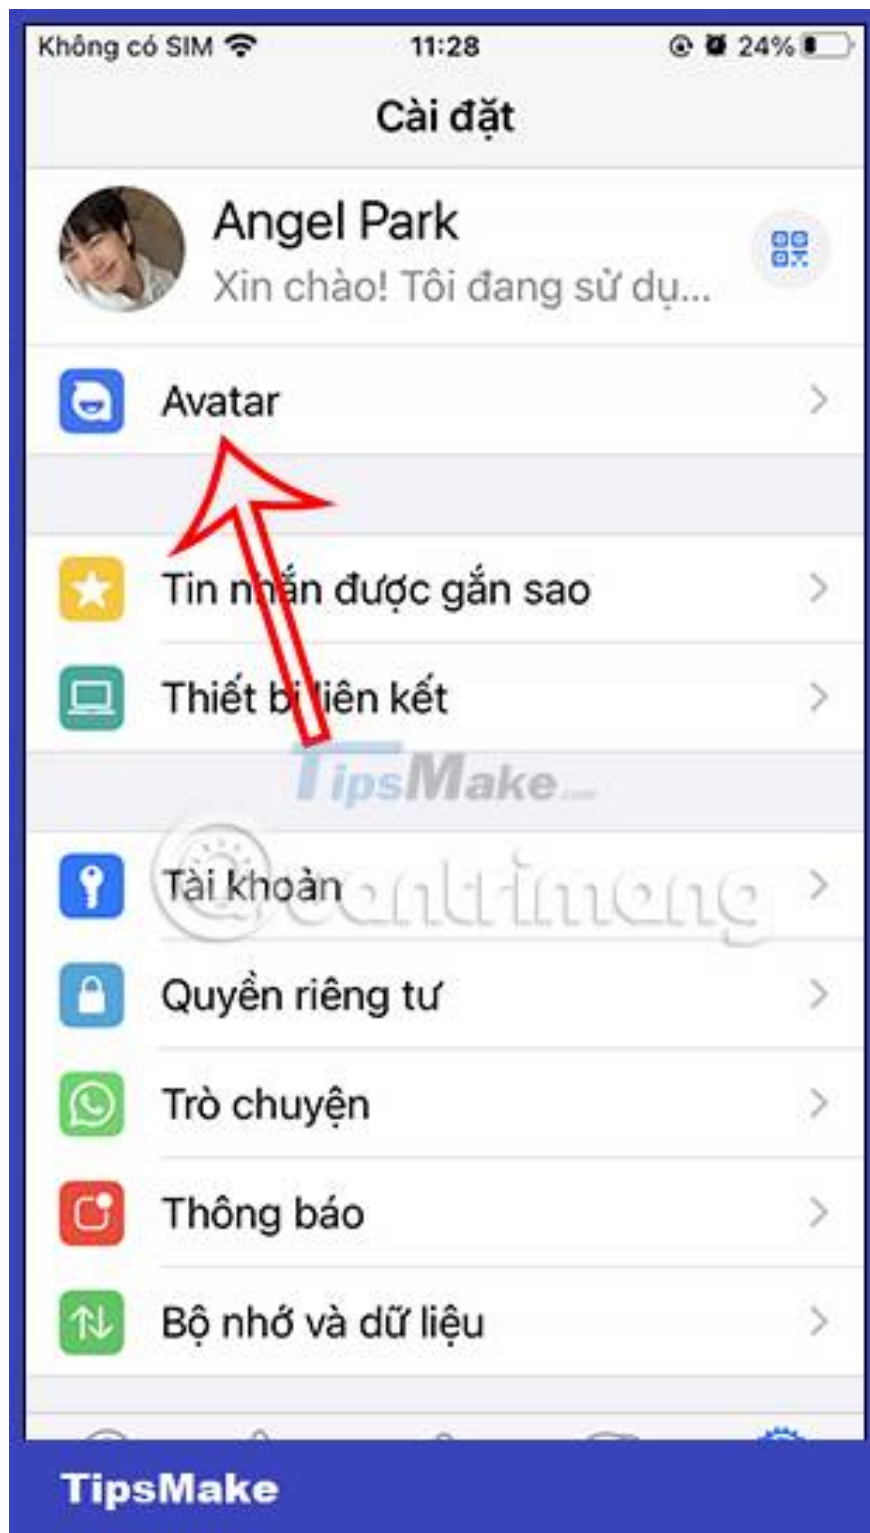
Không có SIM 11:28 24%

Cài đặt

Angel Park
Xin chào! Tôi đang sử dụ...

Avatar

Tin nhắn được gắn sao

Thiết bị liên kết

TipsMake.com

Tài khoản

Quyền riêng tư

Trò chuyện

Thông báo

Bộ nhớ và dữ liệu

TipsMake